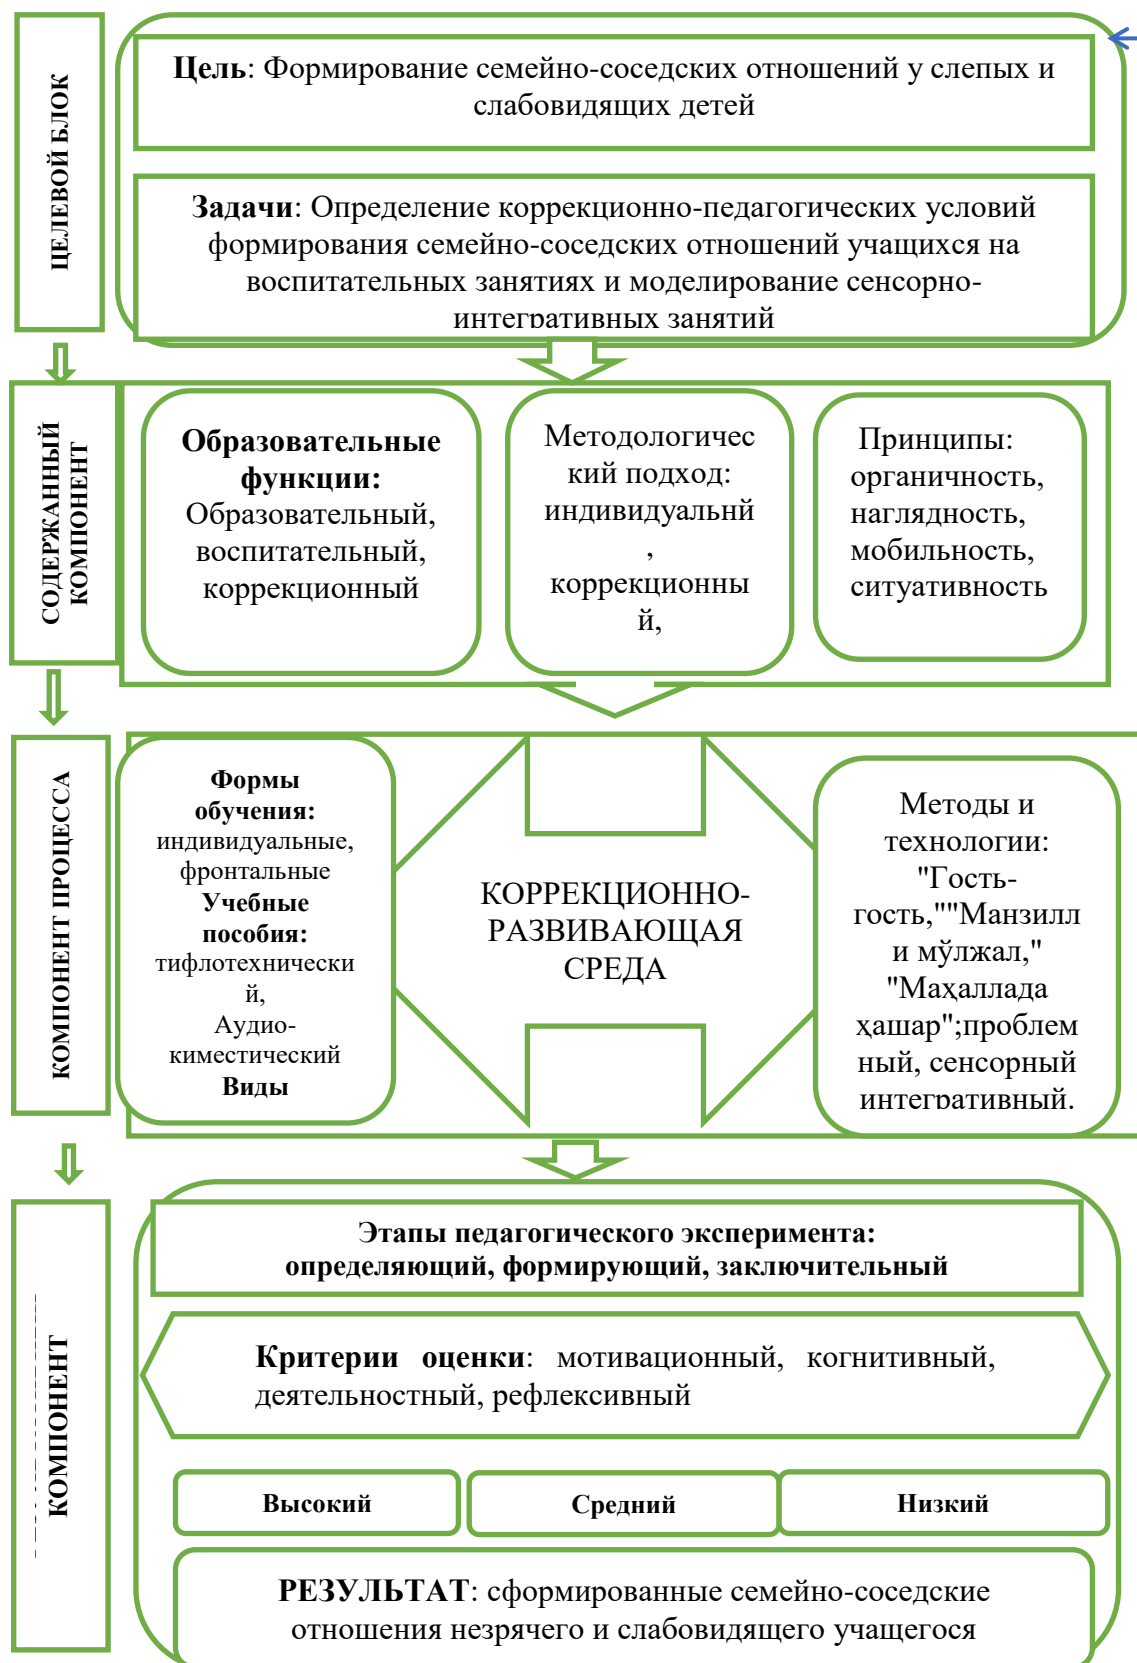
ЦЕЛЕВОЙ БЛОК

**Цель**: Формирование семейно-соседских отношений у слепых и слабовидящих детей

**Задачи**: Определение коррекционно-педагогических условий формирования семейно-соседских отношений учащихся на воспитательных занятиях и моделирование сенсорно-интегративных занятий

СОДЕРЖАННЫЙ КОМПОНЕНТ

**Образовательные функции:** Образовательный, воспитательный, коррекционный

Методологический подход: индивидуальный, коррекционный,

Принципы: органичность, наглядность, мобильность, ситуативность

КОМПОНЕНТ ПРОЦЕССА

**Формы обучения:** индивидуальные, фронтальные **Учебные пособия:** тифлотехнический, Аудио-киместический **Виды**

КОРРЕКЦИОННО-РАЗВИВАЮЩАЯ СРЕДА

Методы и технологии: "Гость-гость,""Манзилл и мўлжал," "Маҳаллада ҳашар";проблемный, сенсорный интегративный.

КОМПОНЕНТ

**Этапы педагогического эксперимента: определяющий, формирующий, заключительный**

**Критерии оценки**: мотивационный, когнитивный, деятельностный, рефлексивный

| Высокий | Средний | Низкий |
|---|---|---|

**РЕЗУЛЬТАТ**: сформированные семейно-соседские отношения незрячего и слабовидящего учащегося